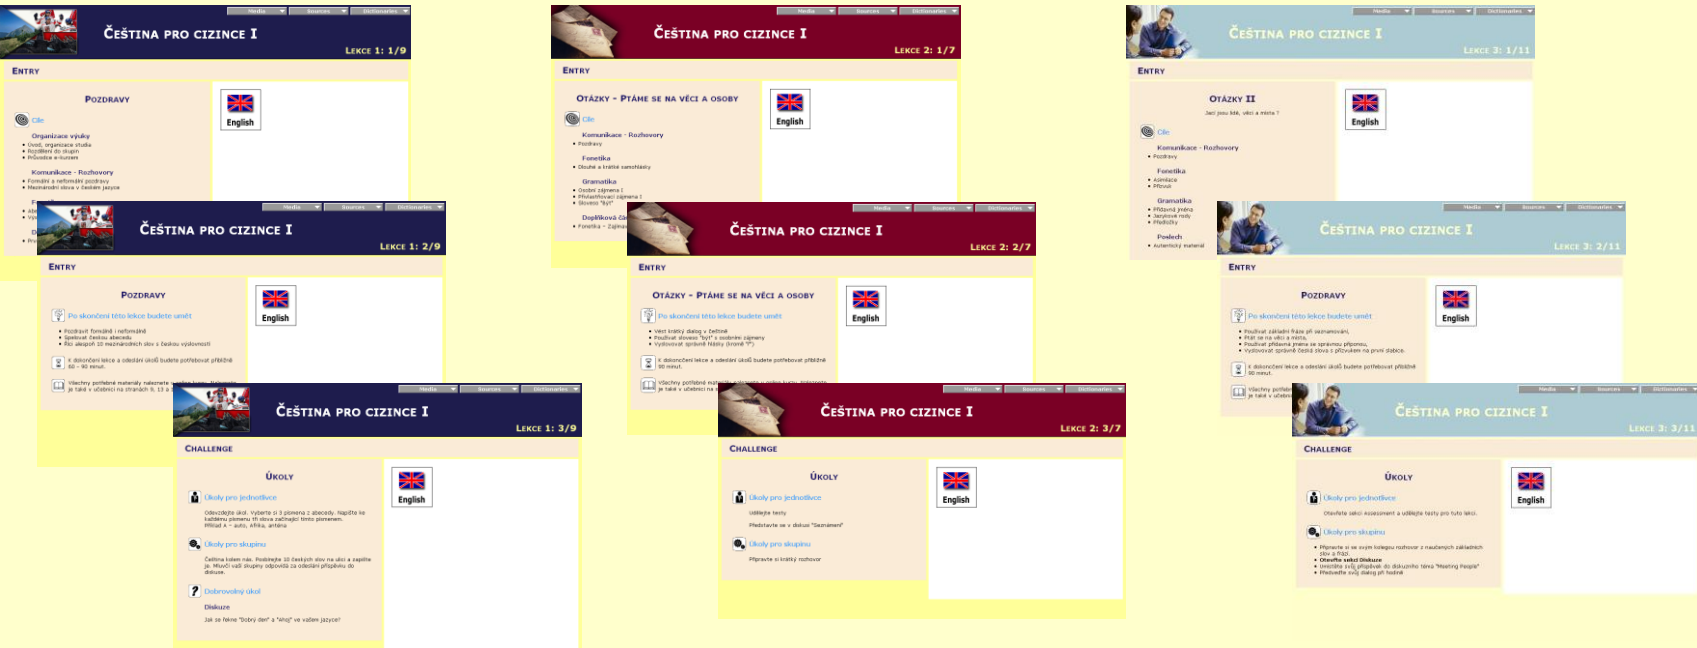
Media Sources Dictionaries

Čeština pro cizince I

Lekce 1: 1/9

Entry

Pozdravy

Cíle

Organizace výuky

- Úvod, organizace studia
- Rozdělení do skupin
- Průvodce e-kurzem

Komunikace - Rozhovory

- Formální a neformální pozdravy
- Mezinárodní slova v českém jazyce

English

Media Sources Dictionaries

Čeština pro cizince I

Lekce 1: 2/9

Entry

Pozdravy

Po skončení této lekce budete umět

- Pozdravit formálně i neformálně
- Spelovat českou abecedu
- Říci alespoň 10 mezinárodních slov s českou výslovností

K dokončení lekce a odeslání úkolů budete potřebovat přibližně 60 - 90 minut.

Všechny potřebné materiály naleznete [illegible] je také v učebnici na stranách 9, 13 a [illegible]

English

Media Sources Dictionaries

Čeština pro cizince I

Lekce 1: 3/9

Challenge

Úkoly

Úkoly pro jednotlivce

Odevzdejte úkol. Vyberte si 3 písmena z abecedy. Napište ke každému písmenu tři slova začínající tímto písmenem. Příklad A – auto, afrika, anténa

Úkoly pro skupinu

Čeština kolem nás. Podívejte 10 českých slov na ulici a zapište je. Mluvčí vaší skupiny odpoví za odeslání příspěvku do diskuse.

Dobrovolný úkol

Diskuze

Jak se řekne "Dobrý den" a "Ahoj" ve vašem jazyce?

English

Media Sources Dictionaries

Čeština pro cizince I

Lekce 2: 1/7

Entry

Otázky - Ptáme se na věci a osoby

Cíle

Komunikace - Rozhovory

- Pozdravy

Fonetika

- Dlouhé a krátké samohlásky

Gramatika

- Osobní zájmena I
- Přivlastňovací zájmena I
- Sloveso "být"

Doplňková č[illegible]

- Fonetika – Zájm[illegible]

English

Media Sources Dictionaries

Čeština pro cizince I

Lekce 2: 2/7

Entry

Otázky - Ptáme se na věci a osoby

Po skončení této lekce budete umět

- Vést krátký dialog v češtině
- Používat sloveso "být" a osobní zájmeny
- Vyslovovat správně hlásky (kromě "ř")

K dokončení lekce a odeslání úkolů budete potřebovat přibližně 90 minut.

Všechny potřebné mat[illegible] je také v učebnici na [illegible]

English

Media Sources Dictionaries

Čeština pro cizince I

Lekce 2: 3/7

Challenge

Úkoly

Úkoly pro jednotlivce

Udělejte testy

Představte se v diskusi "Seznámení"

Úkoly pro skupinu

Připravte si krátký rozhovor

English

Media Sources Dictionaries

Čeština pro cizince I

Lekce 3: 1/11

Entry

Otázky II

Jací jsou lidé, věci a místa ?

Cíle

Komunikace - Rozhovory

- Pozdravy

Fonetika

- Asimilace
- Přízvuk

Gramatika

- Přídavná jména
- Jazykové rody
- Předložky

Poslech

- Autentický materiál

English

Media Sources Dictionaries

Čeština pro cizince I

Lekce 3: 2/11

Entry

Pozdravy

Po skončení této lekce budete umět

- Používat základní fráze při seznamování,
- Ptát se na věci a místa,
- Používat přídavná jména se správnou příponou,
- Vyslovovat správně česká slova s přízvukem na první slabice.

K dokončení lekce a odeslání úkolů budete potřebovat přibližně 90 minut.

Všechny potřeb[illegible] je také v učebni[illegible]

English

Media Sources Dictionaries

Čeština pro cizince I

Lekce 3: 3/11

Challenge

Úkoly

Úkoly pro jednotlivce

Otevřete sekci Assessment a udělejte testy pro tuto lekci.

Úkoly pro skupinu

- Připravte si se svým kolegou rozhovor z naučených základních slov a frází.
- Otevřte sekci Diskuze
- Umístěte svůj příspěvek do diskusního tématu "Meeting People"
- Předveďte svůj dialog při hodině

English